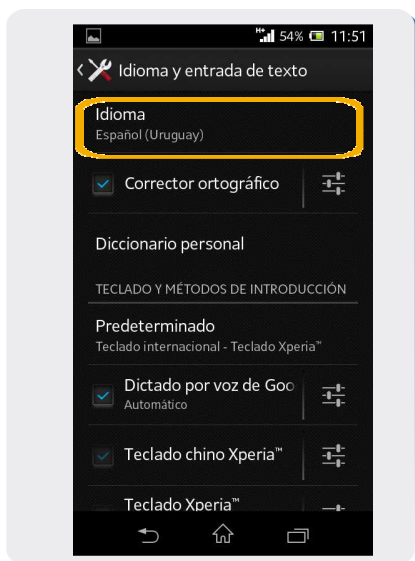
H+ 54% 11:51

Idioma y entrada de texto

Idioma
Español (Uruguay)

Corrector ortográfico

Diccionario personal

TECLADO Y MÉTODOS DE INTRODUCCIÓN

Predeterminado
Teclado internacional - Teclado Xperia™

Dictado por voz de Goo
Automático

Teclado chino Xperia™

Teclado Xperia™